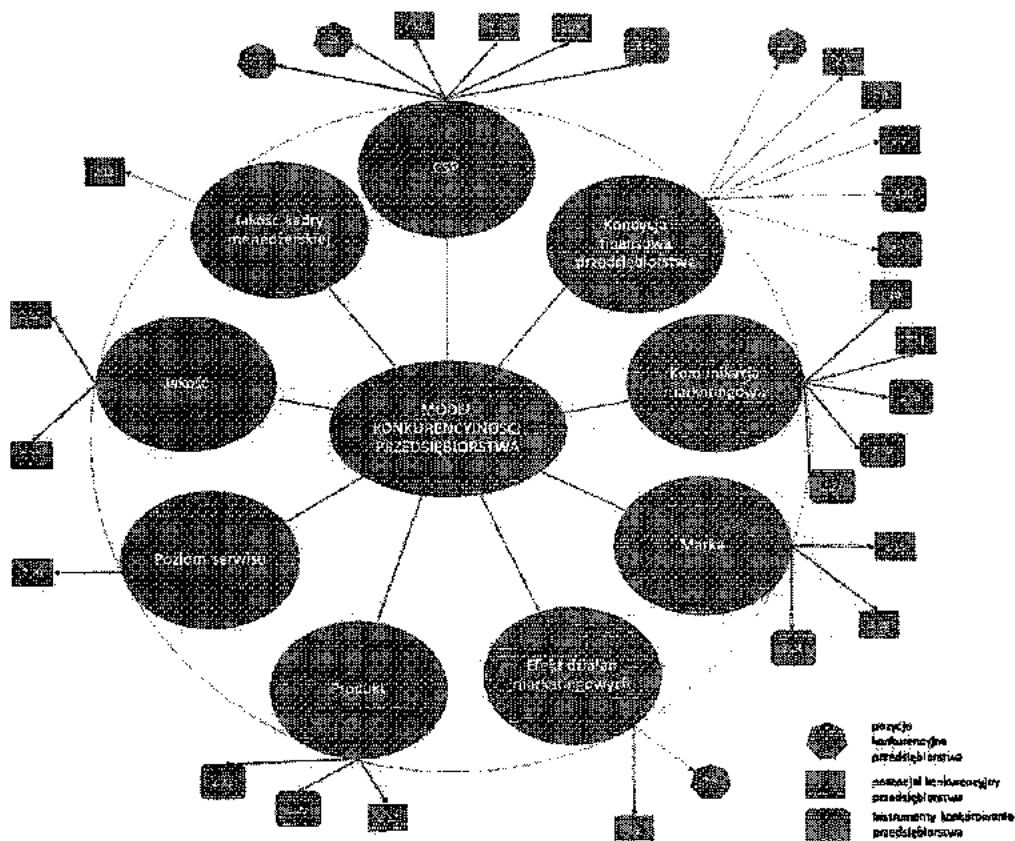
CSR

Jakość kadry menedżerskiej

Kondycja finansowa przedsiębiorstwa

Jakość

MODEL KONKURENCYJNOŚCI PRZEDSIĘBIORSTWA

Komunikacja marketingowa

Poziom serwisu

Marka

Produkt

Efekt działań marketingowych

pozycja konkurencyjna przedsiębiorstwa

potencjał konkurencyjny przedsiębiorstwa

instrumenty konkurowania przedsiębiorstwa